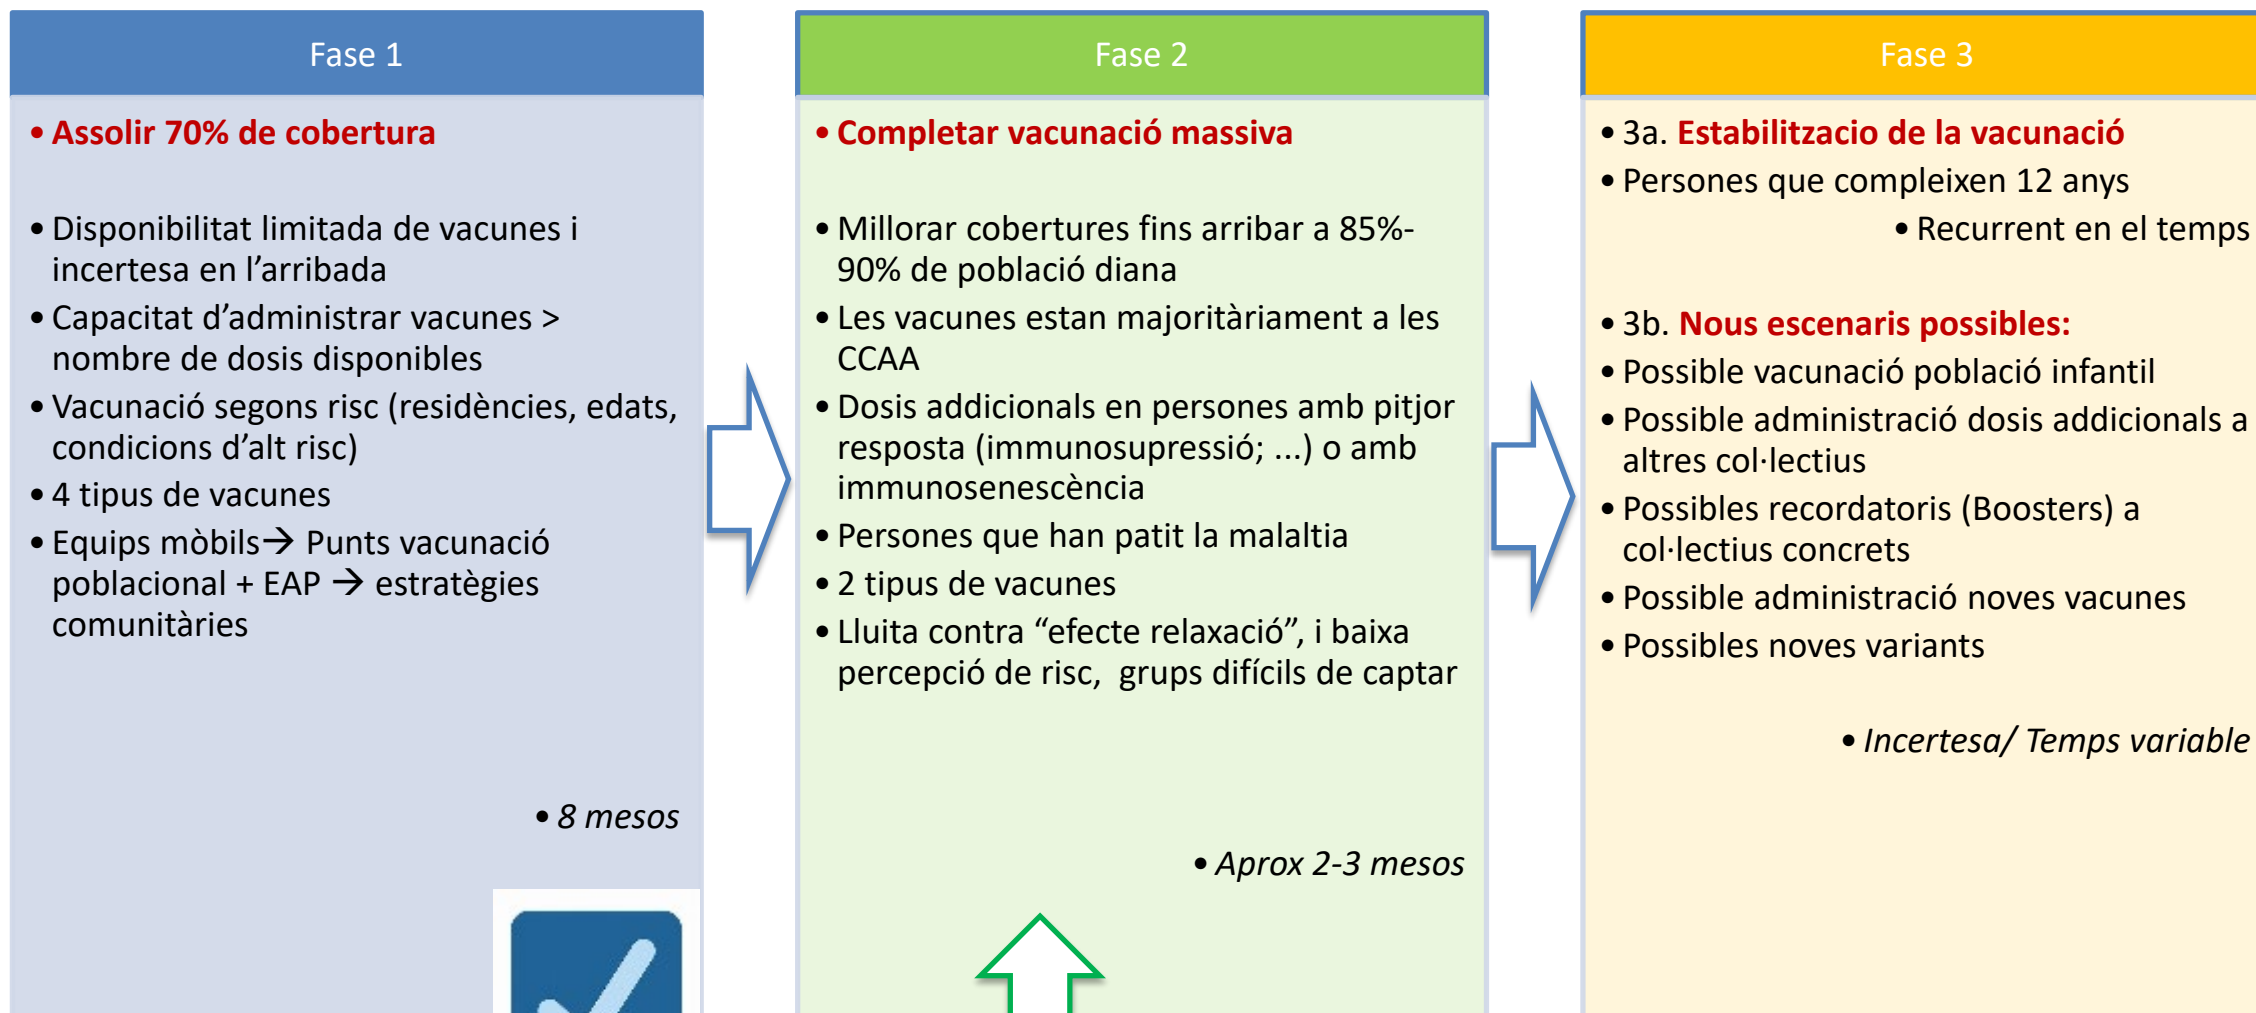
Fase 1

• Assolir 70% de cobertura

• Disponibilitat limitada de vacunes i incertesa en l'arribada
• Capacitat d'administrar vacunes > nombre de dosis disponibles
• Vacunació segons risc (residències, edats, condicions d'alt risc)
• 4 tipus de vacunes
• Equips mòbils→ Punts vacunació poblacional + EAP → estratègies comunitàries

• 8 mesos

Fase 2

• Completar vacunació massiva

• Millorar cobertures fins arribar a 85%-90% de població diana
• Les vacunes estan majoritàriament a les CCAA
• Dosis addicionals en persones amb pitjor resposta (immunosupressió; ...) o amb immunosenescència
• Persones que han patit la malaltia
• 2 tipus de vacunes
• Lluita contra "efecte relaxació", i baixa percepció de risc, grups difícils de captar

• Aprox 2-3 mesos

Fase 3

• 3a. Estabilitzacio de la vacunació
• Persones que compleixen 12 anys
• Recurrent en el temps

• 3b. Nous escenaris possibles:
• Possible vacunació població infantil
• Possible administració dosis addicionals a altres col·lectius
• Possibles recordatoris (Boosters) a col·lectius concrets
• Possible administració noves vacunes
• Possibles noves variants

• Incertesa/ Temps variable